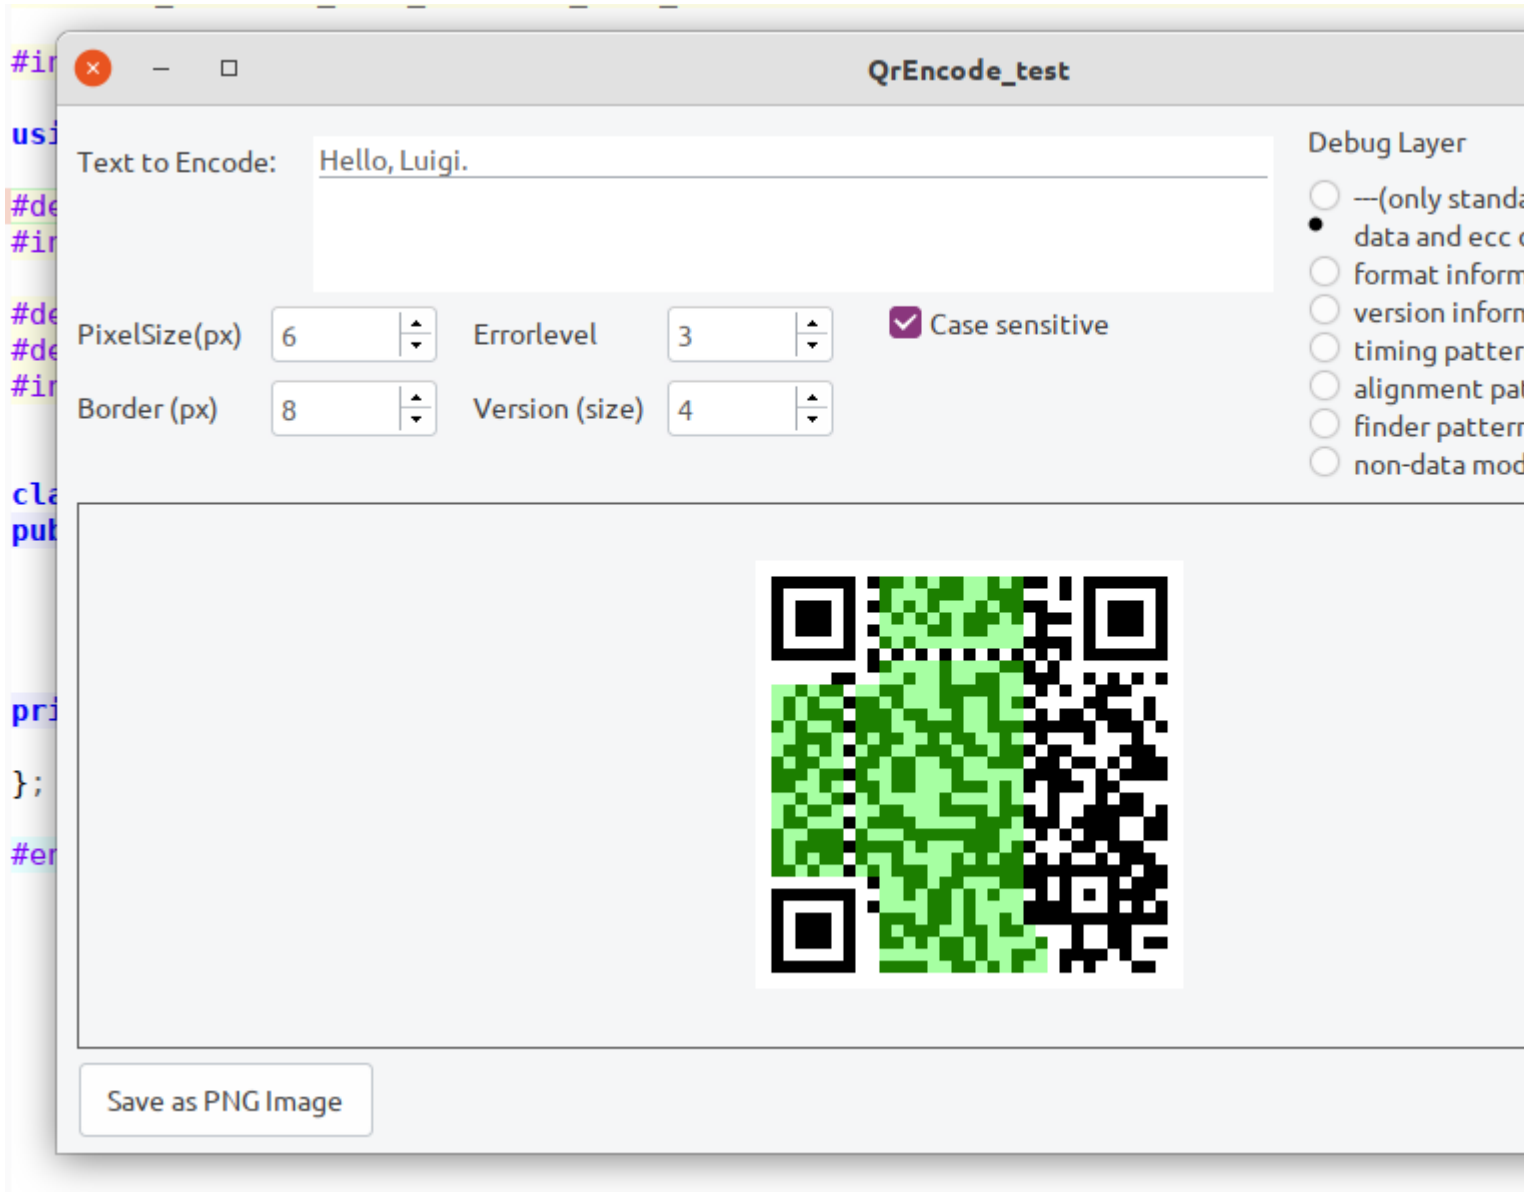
#i
usi
#de
#i
#de
#de
#i
cla
pub
pri
};
#er

QrEncode_test

Text to Encode: Hello, Luigi.

PixelSize(px) 6
Errorlevel 3
Case sensitive
Border (px) 8
Version (size) 4

Debug Layer
---(only standa
data and ecc
format inform
version inform
timing patter
alignment pat
finder patter
non-data mod

Save as PNG Image